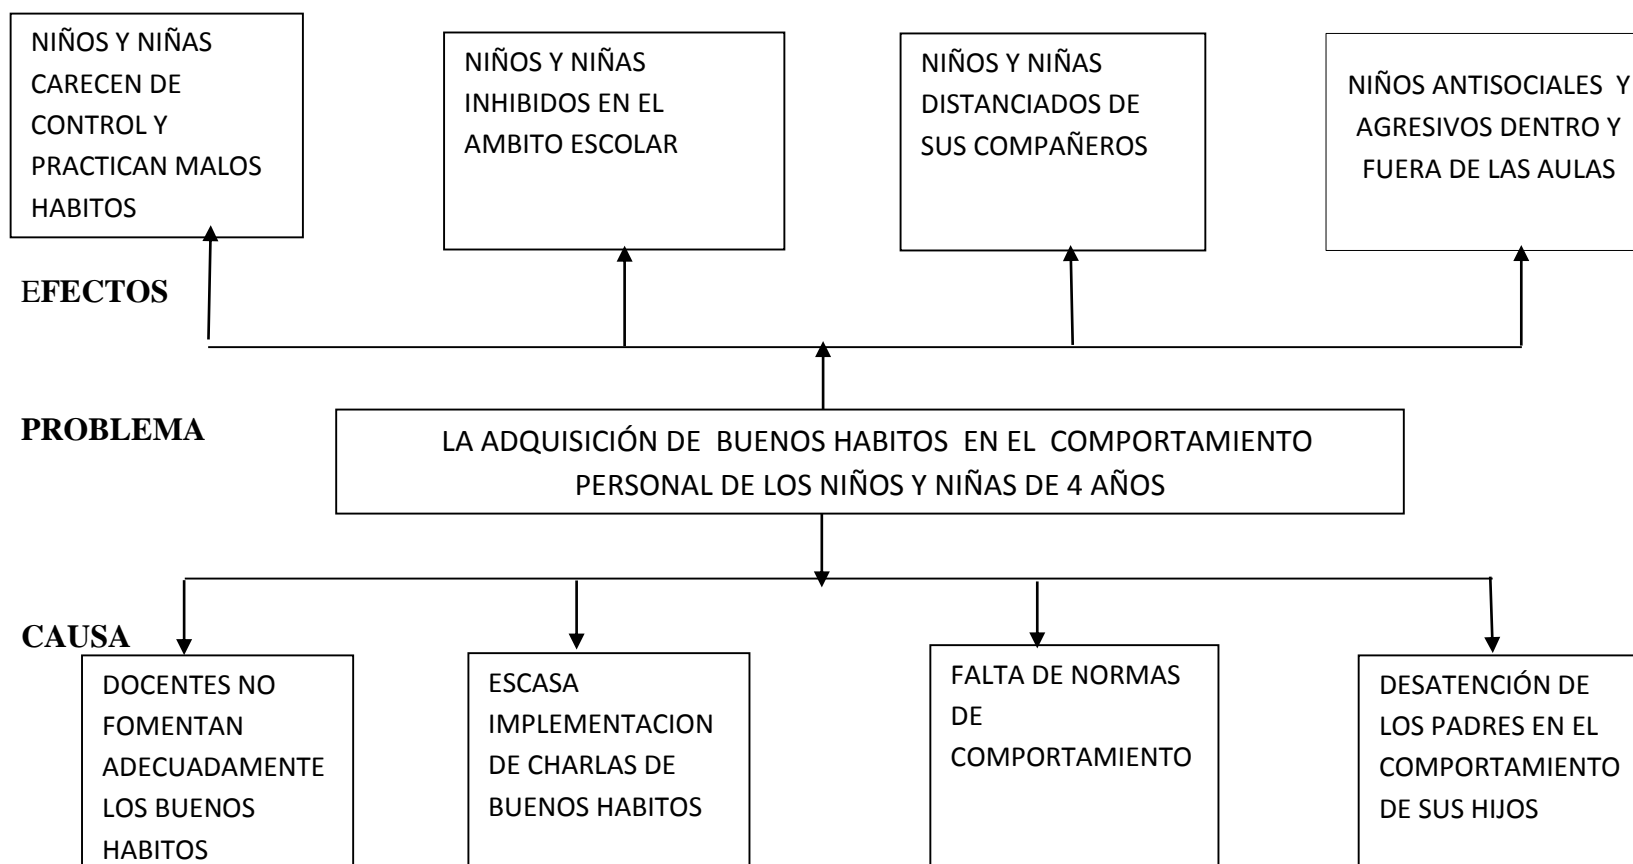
NIÑOS Y NIÑAS CARECEN DE CONTROL Y PRACTICAN MALOS HABITOS

NIÑOS Y NIÑAS INHIBIDOS EN EL AMBITO ESCOLAR

NIÑOS Y NIÑAS DISTANCIADOS DE SUS COMPAÑEROS

NIÑOS ANTISOCIALES Y AGRESIVOS DENTRO Y FUERA DE LAS AULAS

EFECTOS

PROBLEMA

LA ADQUISICIÓN DE BUENOS HABITOS EN EL COMPORTAMIENTO PERSONAL DE LOS NIÑOS Y NIÑAS DE 4 AÑOS

CAUSA

DOCENTES NO FOMENTAN ADECUADAMENTE LOS BUENOS HABITOS

ESCASA IMPLEMENTACION DE CHARLAS DE BUENOS HABITOS

FALTA DE NORMAS DE COMPORTAMIENTO

DESATENCIÓN DE LOS PADRES EN EL COMPORTAMIENTO DE SUS HIJOS